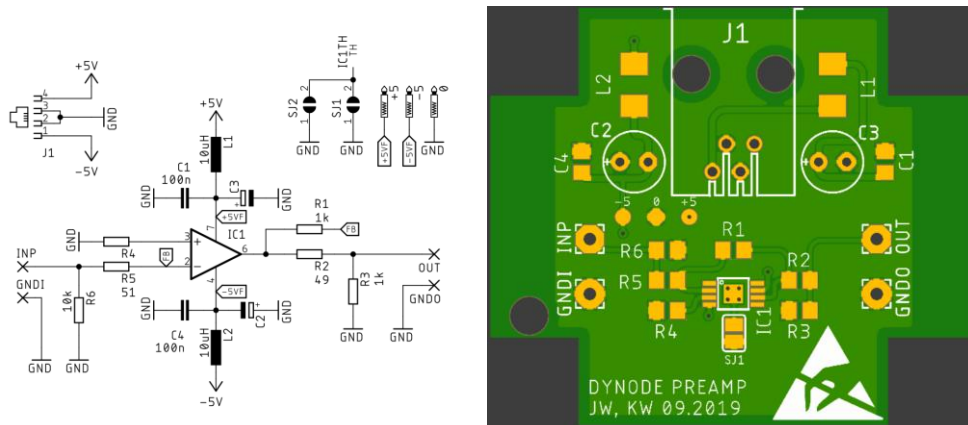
+5V
4
3
2
1
GND
J1
-5V

IC1TH
TH
SJ2
SJ1
2
1
2
1
GND
GND
+5
-5
0
+5VF
-5VF
GND

+5V
10uH
L1
C1
100n
GND
C3
GND
+5VF
R1
1k
FB
7
3
IC1
6
2
4
GND
R4
INP
R5
51
FB
R2
49
OUT
GNDI
10k
R6
R3
1k
GNDO
-5VF
C4
100n
C2
10uH
L2
GND
GND
GND
GND
GND
-5V

J1
L2
L1
C2
C3
C4
C1
-5
0
+5
R1
INP
R6
R2
OUT
R5
GNDI
GNDO
R4
IC1
R3
SJ1
DYNODE PREAMP
JW, KW 09.2019